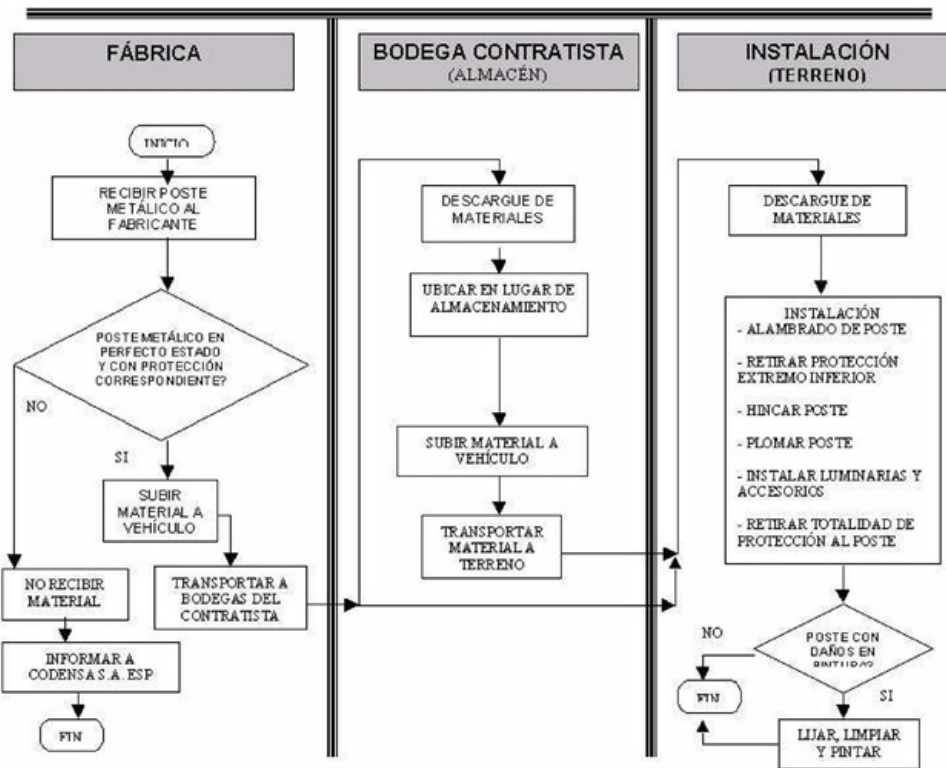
FÁBRICA

BODEGA CONTRATISTA
(ALMACÉN)

INSTALACIÓN
(TERRENO)

INICIO

RECIBIR POSTE METÁLICO AL FABRICANTE

POSTE METÁLICO EN PERFECTO ESTADO Y CON PROTECCIÓN CORRESPONDIENTE?

NO

SI

SUBIR MATERIAL A VEHÍCULO

NO RECIBIR MATERIAL

TRANSPORTAR A BODEGAS DEL CONTRATISTA

INFORMAR A CODENSA S.A. ESP

FIN

DESCARGUE DE MATERIALES

UBICAR EN LUGAR DE ALMACENAMIENTO

SUBIR MATERIAL A VEHÍCULO

TRANSPORTAR MATERIAL A TERRENO

DESCARGUE DE MATERIALES

INSTALACIÓN
- ALAMBRADO DE POSTE

- RETIRAR PROTECCIÓN EXTREMO INFERIOR

- HINCAR POSTE

- PLOMAR POSTE

- INSTALAR LUMINARIAS Y ACCESORIOS

- RETIRAR TOTALIDAD DE PROTECCIÓN AL POSTE

POSTE CON DAÑOS EN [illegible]

NO

SI

FIN

LIJAR, LIMPIAR Y PINTAR